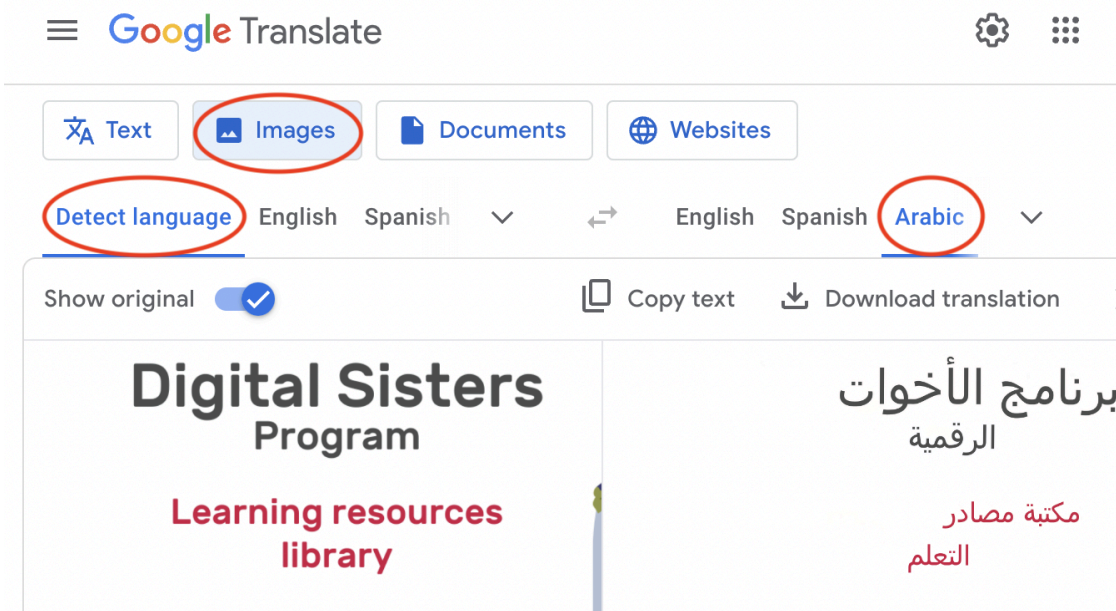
Google Translate

Text
Images
Documents
Websites

Detect language English Spanish

English Spanish Arabic

Show original
Copy text
Download translation

Digital Sisters Program

Learning resources library

برنامج الأخوات الرقمية

مكتبة مصادر التعلم